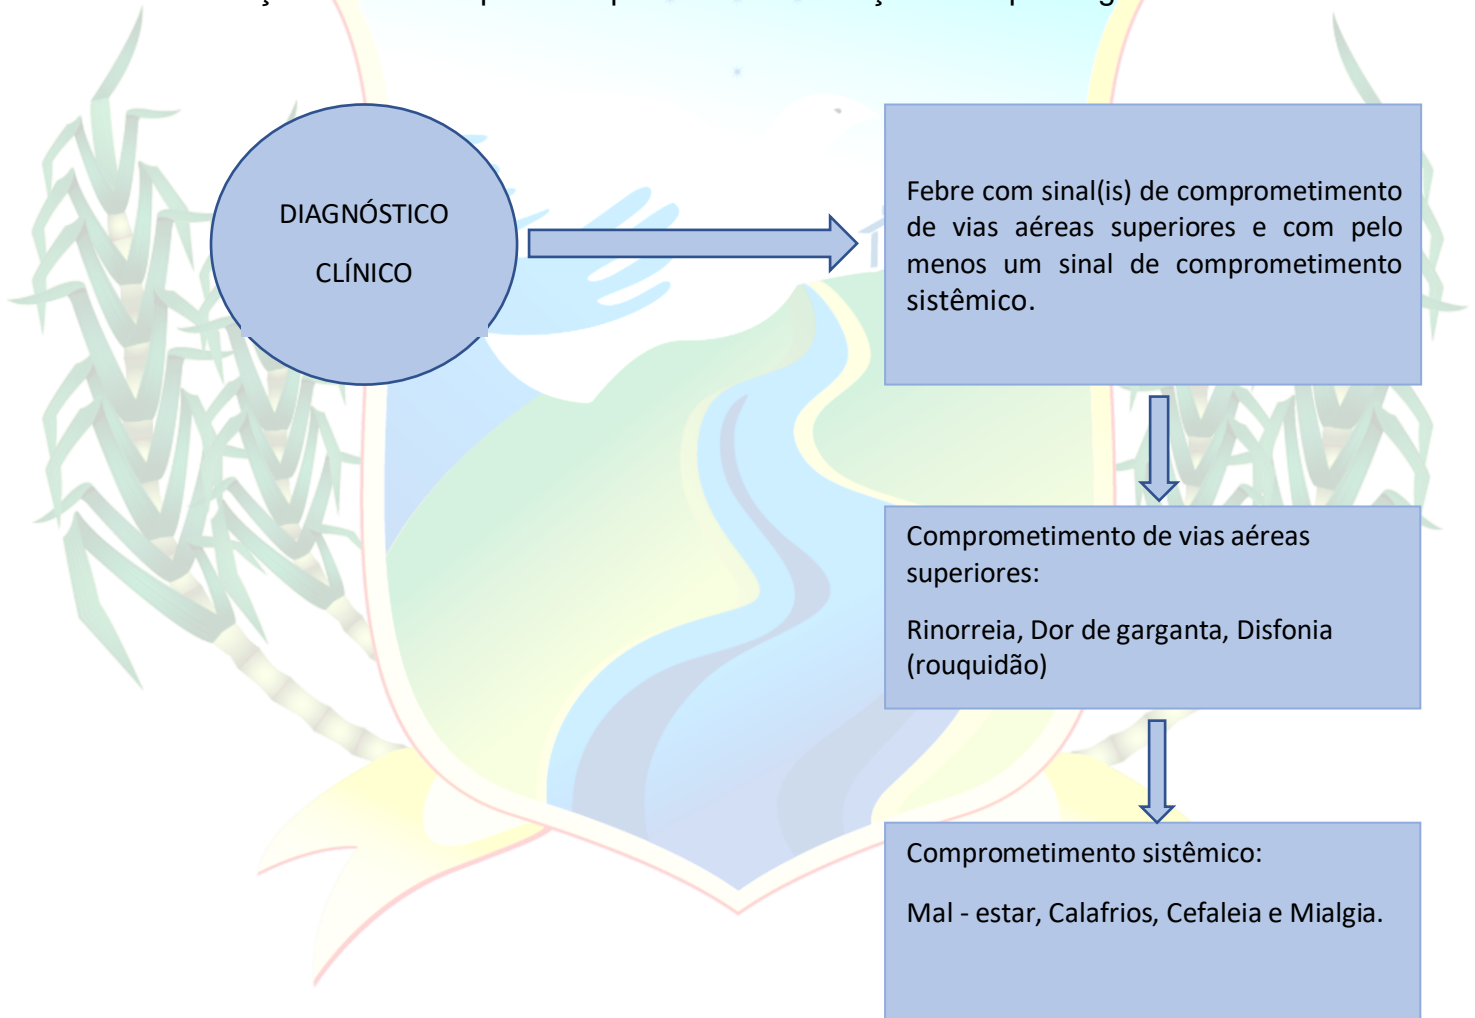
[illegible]

DIAGNÓSTICO

CLÍNICO

Febre com sinal(is) de comprometimento de vias aéreas superiores e com pelo menos um sinal de comprometimento sistêmico.

Comprometimento de vias aéreas superiores:

Rinorreia, Dor de garganta, Disfonia (rouquidão)

Comprometimento sistêmico:

Mal - estar, Calafrios, Cefaleia e Mialgia.